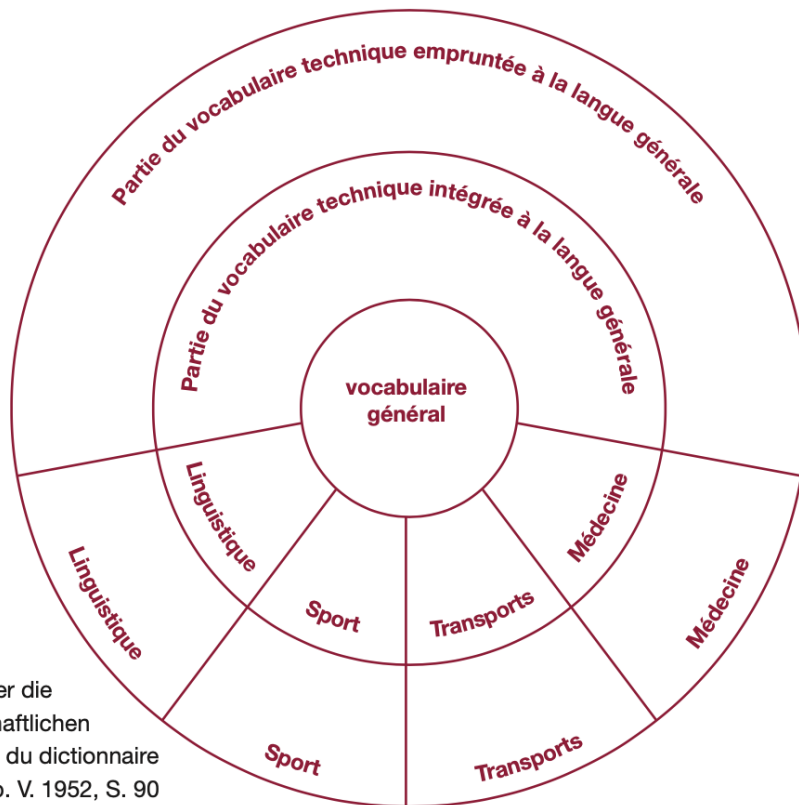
Partie du vocabulaire technique empruntée à la langue générale

Partie du vocabulaire technique intégrée à la langue générale

vocabulaire général

Linguistique

Sport

Transports

Médecine

Linguistique

Sport

Transports

Médecine

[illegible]er die
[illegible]aftlichen
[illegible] du dictionnaire
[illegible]o. V. 1952, S. 90